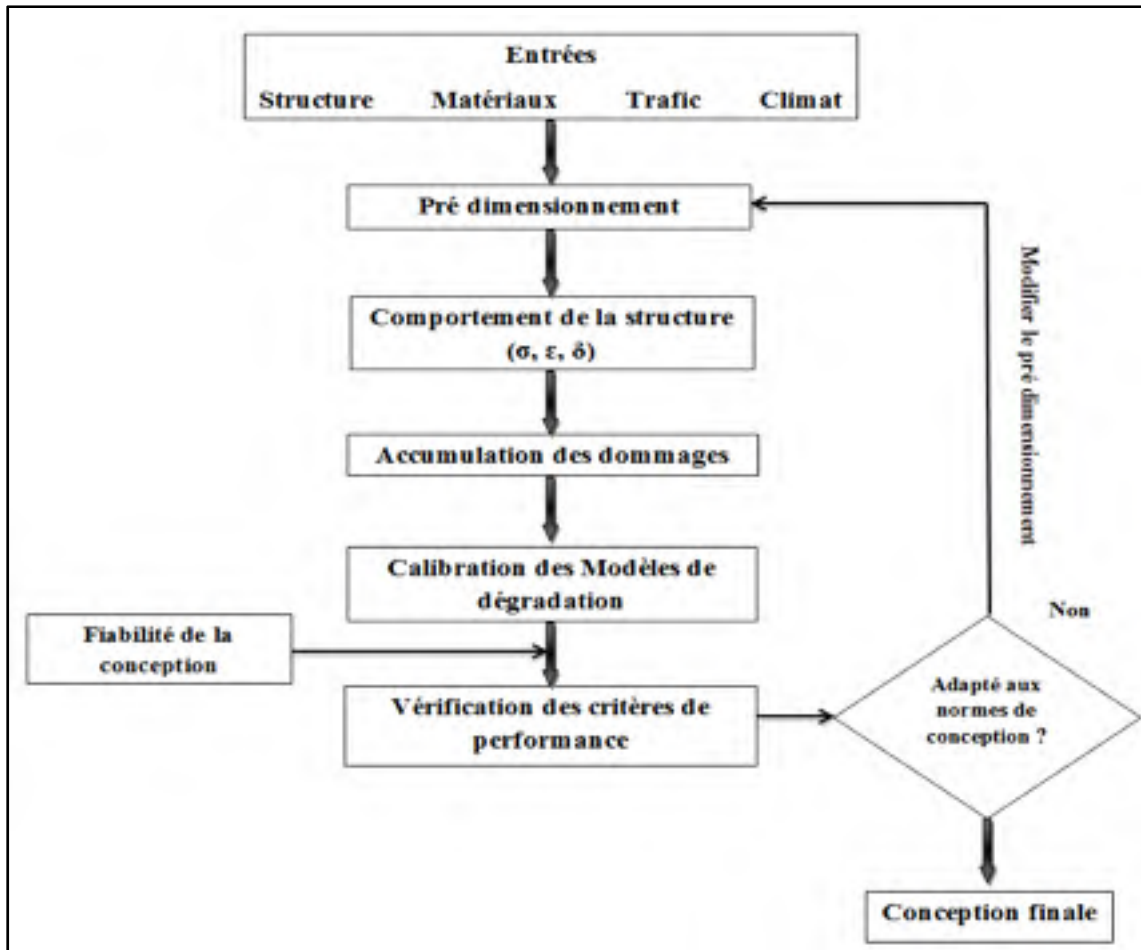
Entrées
Structure Matériaux Trafic Climat

Pré dimensionnement

Comportement de la structure
(σ, ε, δ)

Accumulation des dommages

Calibration des Modèles de dégradation

Fiabilité de la conception

Vérification des critères de performance

Adapté aux normes de conception ?

Non

Modifier le pré dimensionnement

Conception finale